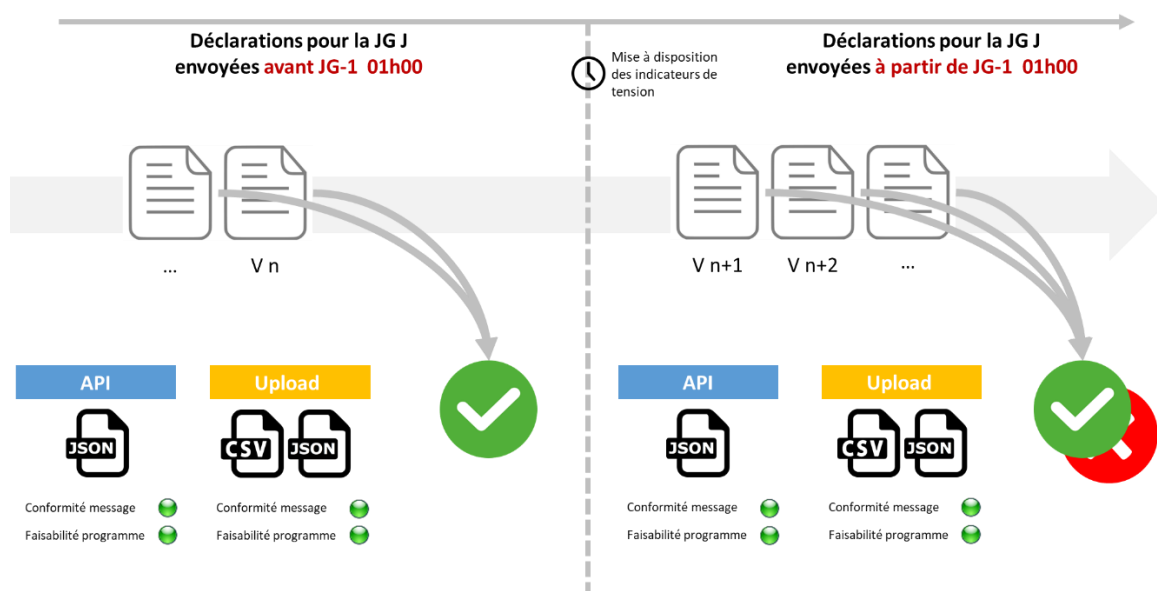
Déclarations pour la JG J envoyées avant JG-1 01h00

Mise à disposition des indicateurs de tension

Déclarations pour la JG J envoyées à partir de JG-1 01h00

...

V n

V n+1

V n+2

...

API

JSON

Conformité message

Faisabilité programme

Upload

CSV

JSON

Conformité message

Faisabilité programme

API

JSON

Conformité message

Faisabilité programme

Upload

CSV

JSON

Conformité message

Faisabilité programme